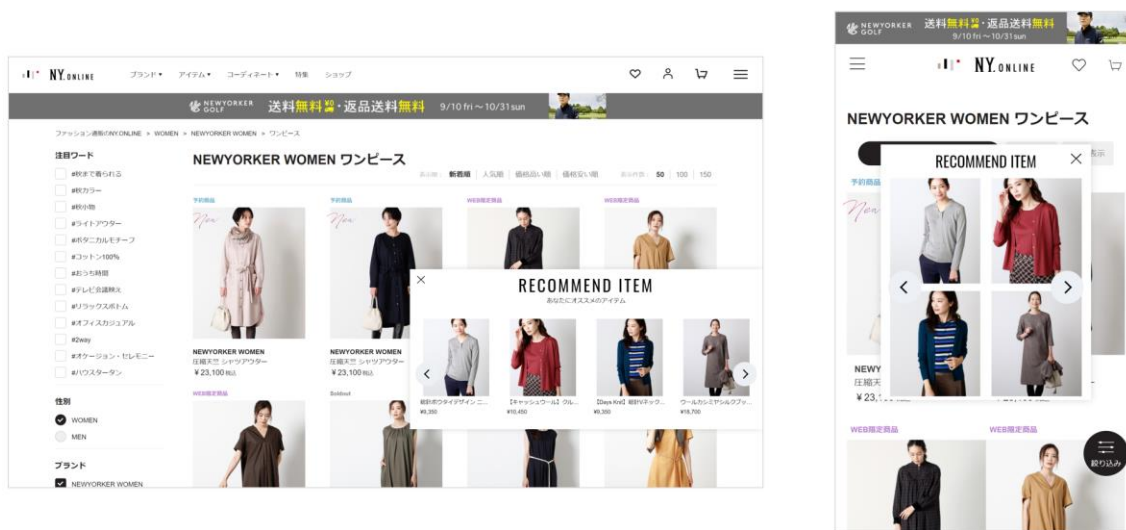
NY.ONLINE ブランド▾ アイテム▾ コーディネート▾ 特集 ショップ

NEWYORKER GOLF 送料無料・返品送料無料 9/10 fri〜10/31 sun

ファッション通販のNY.ONLINE > WOMEN > NEWYORKER WOMEN > ワンピース

注目ワード
#秋まで着られる
#秋カラー
#秋小物
#ライトアウター
#ボタニカルモチーフ
#コットン100%
#おうち時間
#テレビ会議映え
#リラックスボトム
#オフィスカジュアル
#2way
#オケージョン・セレモニー
#ハウスタータン

性別
WOMEN
MEN

ブランド
NEWYORKER WOMEN

NEWYORKER WOMEN ワンピース
表示順 新着順 | 人気順 | 価格高い順 | 価格安い順 表示件数 50 | 100 | 150

予約商品 New
NEWYORKER WOMEN
圧縮天竺 シャツアウター
¥23,100 税込

予約商品 New
NEWYORKER WOMEN
圧縮天竺 シャツアウター
¥23,100 税込

WEB限定商品
WEB限定商品
WEB限定商品
Soldout

RECOMMEND ITEM
あなたにオススメのアイテム
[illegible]
¥9,350
【キャッシュウール】クル...
¥10,450
【Days Knit】袖ボーダーチェック...
¥9,350
ウールカシミヤシルクワッ...
¥18,700

NEWYORKER GOLF 送料無料・返品送料無料 9/10 fri〜10/31 sun

NY.ONLINE

NEWYORKER WOMEN ワンピース

RECOMMEND ITEM

予約商品
New
NEWY
圧縮天
¥23,1

WEB限定商品
WEB限定商品
絞り込み